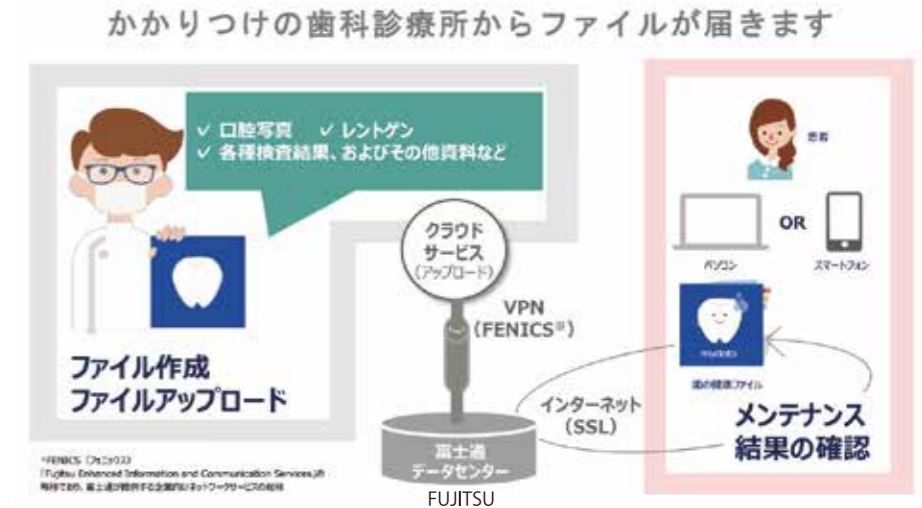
かかりつけの歯科診療所からファイルが届きます

✓ 口腔写真　✓ レントゲン
✓ 各種検査結果、およびその他資料など

ファイル作成
ファイルアップロード

クラウド
サービス
（アップロード）

VPN
（FENICS※）

患者

OR

パソコン

スマートフォン

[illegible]

歯の健康ファイル

インターネット
（SSL）

メンテナンス
結果の確認

富士通
データセンター

※FENICS（フェニックス）
「Fujitsu Enhanced Information and Communication Services」の略称であり、富士通が提供する企業向けネットワークサービスの総称

FUJITSU